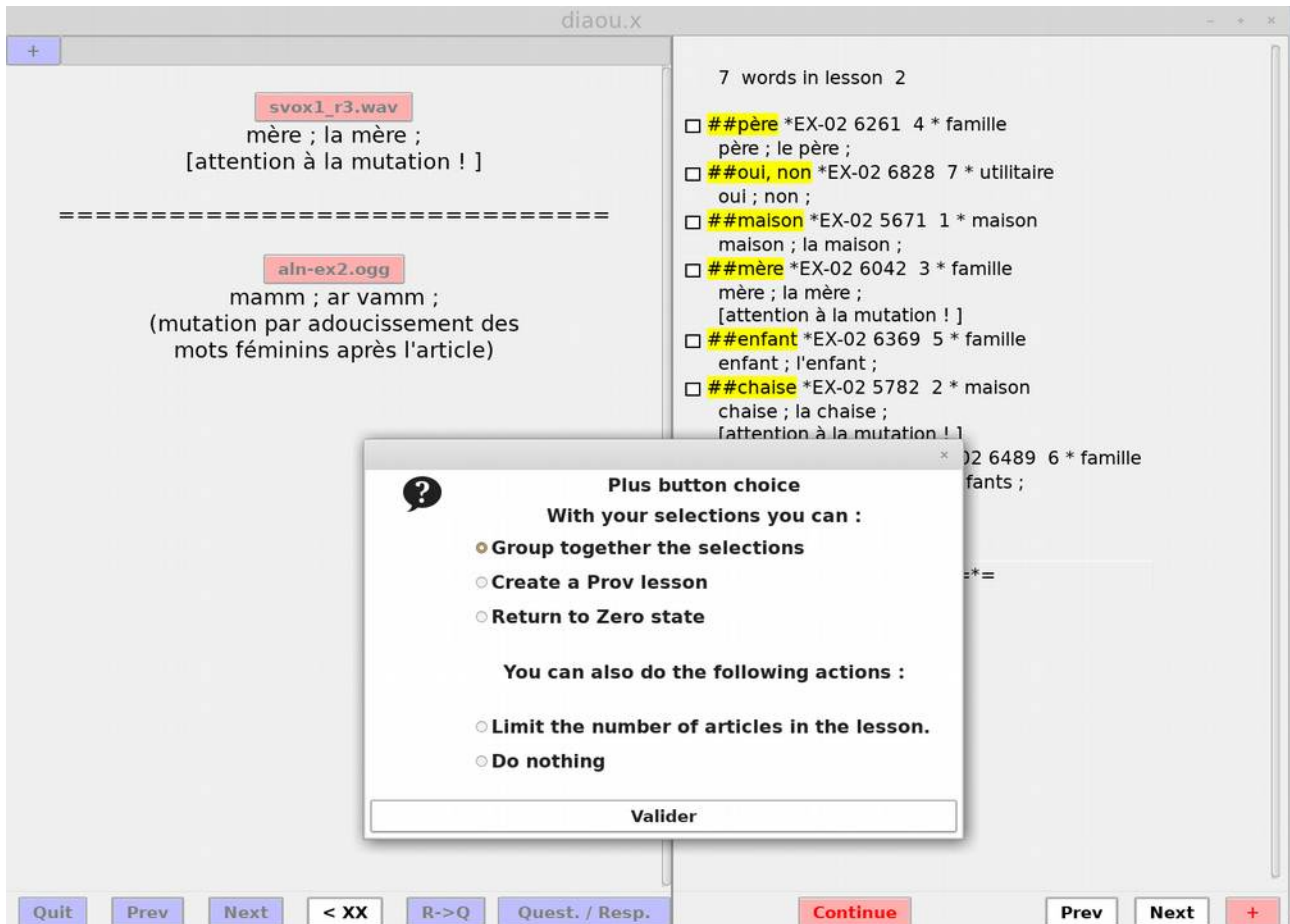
diaou.x

+

svox1_r3.wav
mère ; la mère ;
[attention à la mutation ! ]

==============================

aln-ex2.ogg
mamm ; ar vamm ;
(mutation par adoucissement des mots féminins après l'article)

7 words in lesson 2

☐ ##père *EX-02 6261 4 * famille
père ; le père ;
☐ ##oui, non *EX-02 6828 7 * utilitaire
oui ; non ;
☐ ##maison *EX-02 5671 1 * maison
maison ; la maison ;
☐ ##mère *EX-02 6042 3 * famille
mère ; la mère ;
[attention à la mutation ! ]
☐ ##enfant *EX-02 6369 5 * famille
enfant ; l'enfant ;
☐ ##chaise *EX-02 5782 2 * maison
chaise ; la chaise ;
[attention à la mutation ! ]
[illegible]02 6489 6 * famille
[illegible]fants ;
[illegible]*=

×
Plus button choice
With your selections you can :
Group together the selections
Create a Prov lesson
Return to Zero state
You can also do the following actions :
Limit the number of articles in the lesson.
Do nothing
Valider

Quit Prev Next < XX R->Q Quest. / Resp.

Continue Prev Next +